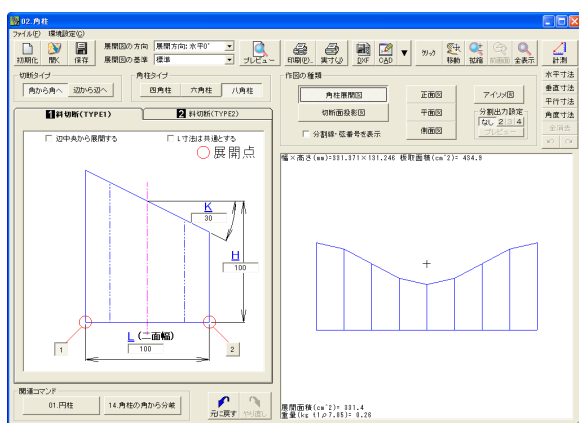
02.角柱

ファイル(F) 環境設定(O)

初期化 開く 保存

展開図の方向 展開方向:水平0° 展開図の基準 標準

プレビュー 印刷(P) 実寸(J) DXF CAD

ｶｿﾙ 移動 拡縮 前画面 全表示 計測

切断タイプ
角から角へ 辺から辺へ

角柱タイプ
四角柱 六角柱 八角柱

作図の種類
角柱展開図 正面図 アイソ図
切断面投影図 平面図 分割出力設定
なし 2 4
分割線・縦番号を表示 側面図 プレビュー

水平寸法
垂直寸法
平行寸法
角度寸法
全消去

1 斜切断(TYPE1)
2 斜切断(TYPE2)

辺中央から展開する
L寸法は共通とする
展開点

K
30

H
100

L (二面幅)
100

1
2

幅×高さ(mm)=331.371×131.246 板取面積(cm^2)= 434.9

展開面積(cm^2)= 331.4
重量(kg t1,ρ7.85)= 0.26

関連コマンド
01.円柱 14.角柱の角から分岐

元に戻す やり直し